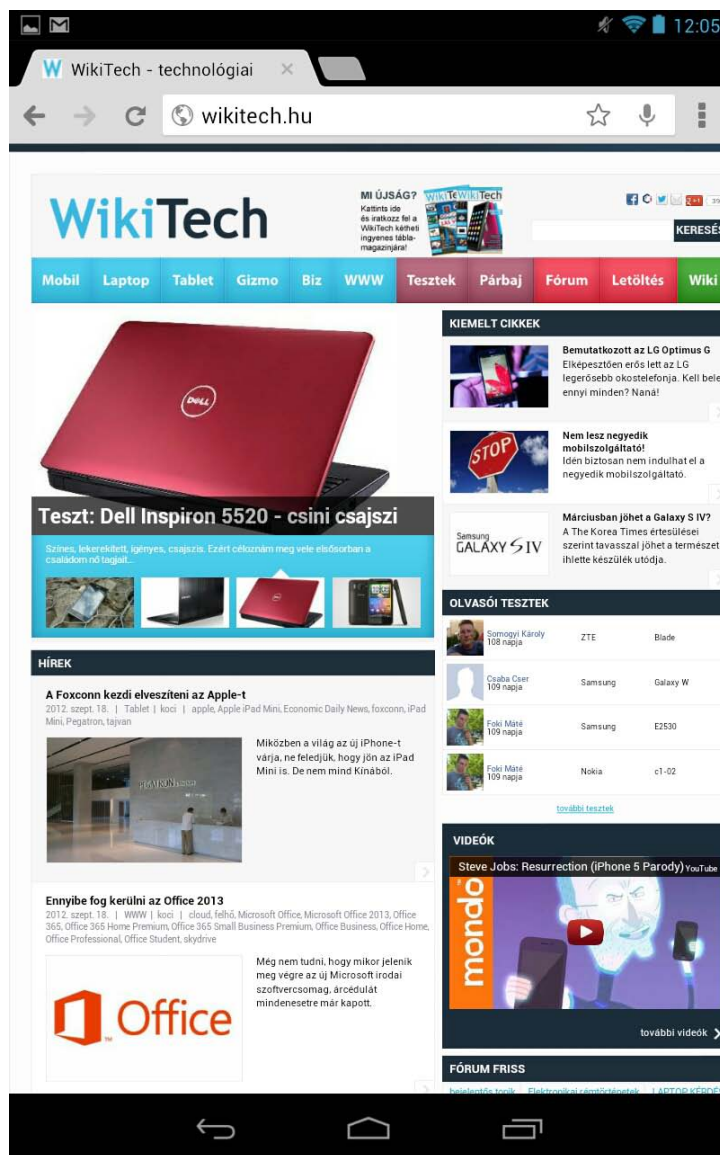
12:05

W WikiTech - technológiai ×

wikitech.hu

WikiTech

MI ÚJSÁG? Kattints ide és iratkozz fel a WikiTech kétheti ingyenes táblamagazinjára!

KERESÉS

Mobil Laptop Tablet Gizmo Biz WWW Tesztek Párbaj Fórum Letöltés Wiki

Teszt: Dell Inspiron 5520 - csini csajszi

Színes, lekerekített, igényes, csajszis. Ezért céloztam meg vele elsősorban a családom nő tagjait...

KIEMELT CIKKEK

Bemutatkozott az LG Optimus G
Elképesztően erős lett az LG legerősebb okostelefonja. Kell bele ennyi minden? Naná!

Nem lesz negyedik mobilszolgáltató!
Idén biztosan nem indulhat el a negyedik mobilszolgáltató.

Márciusban jöhet a Galaxy S IV?
A The Korea Times értesülései szerint tavasszal jöhet a természet ihlette készülék utódja.

Samsung GALAXY S IV

HÍREK

A Foxconn kezdi elveszíteni az Apple-t
2012. szept. 18. | Tablet | koci | apple, Apple iPad Mini, Economic Daily News, foxconn, iPad Mini, Pegatron, tajvan

Miközben a világ az új iPhone-t várja, ne feledjük, hogy jön az iPad Mini is. De nem mind Kínából.

Ennyibe fog kerülni az Office 2013
2012. szept. 18. | WWW | koci | cloud, felhő, Microsoft Office, Microsoft Office 2013, Office 365, Office 365 Home Premium, Office 365 Small Business Premium, Office Business, Office Home, Office Professional, Office Student, skydrive

Office

Még nem tudni, hogy mikor jelenik meg végre az új Microsoft irodai szoftvercsomag, árcédulát mindenesetre már kapott.

OLVASÓI TESZTEK

| Somogyi Károly 108 napja | ZTE | Blade |
|---|---|---|
| Csaba Cser 109 napja | Samsung | Galaxy W |
| Foki Máté 109 napja | Samsung | E2530 |
| Foki Máté 109 napja | Nokia | c1-02 |

további tesztek

VIDEÓK

Steve Jobs: Resurrection (iPhone 5 Parody) YouTube

mondo

további videók

FÓRUM FRISS

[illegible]